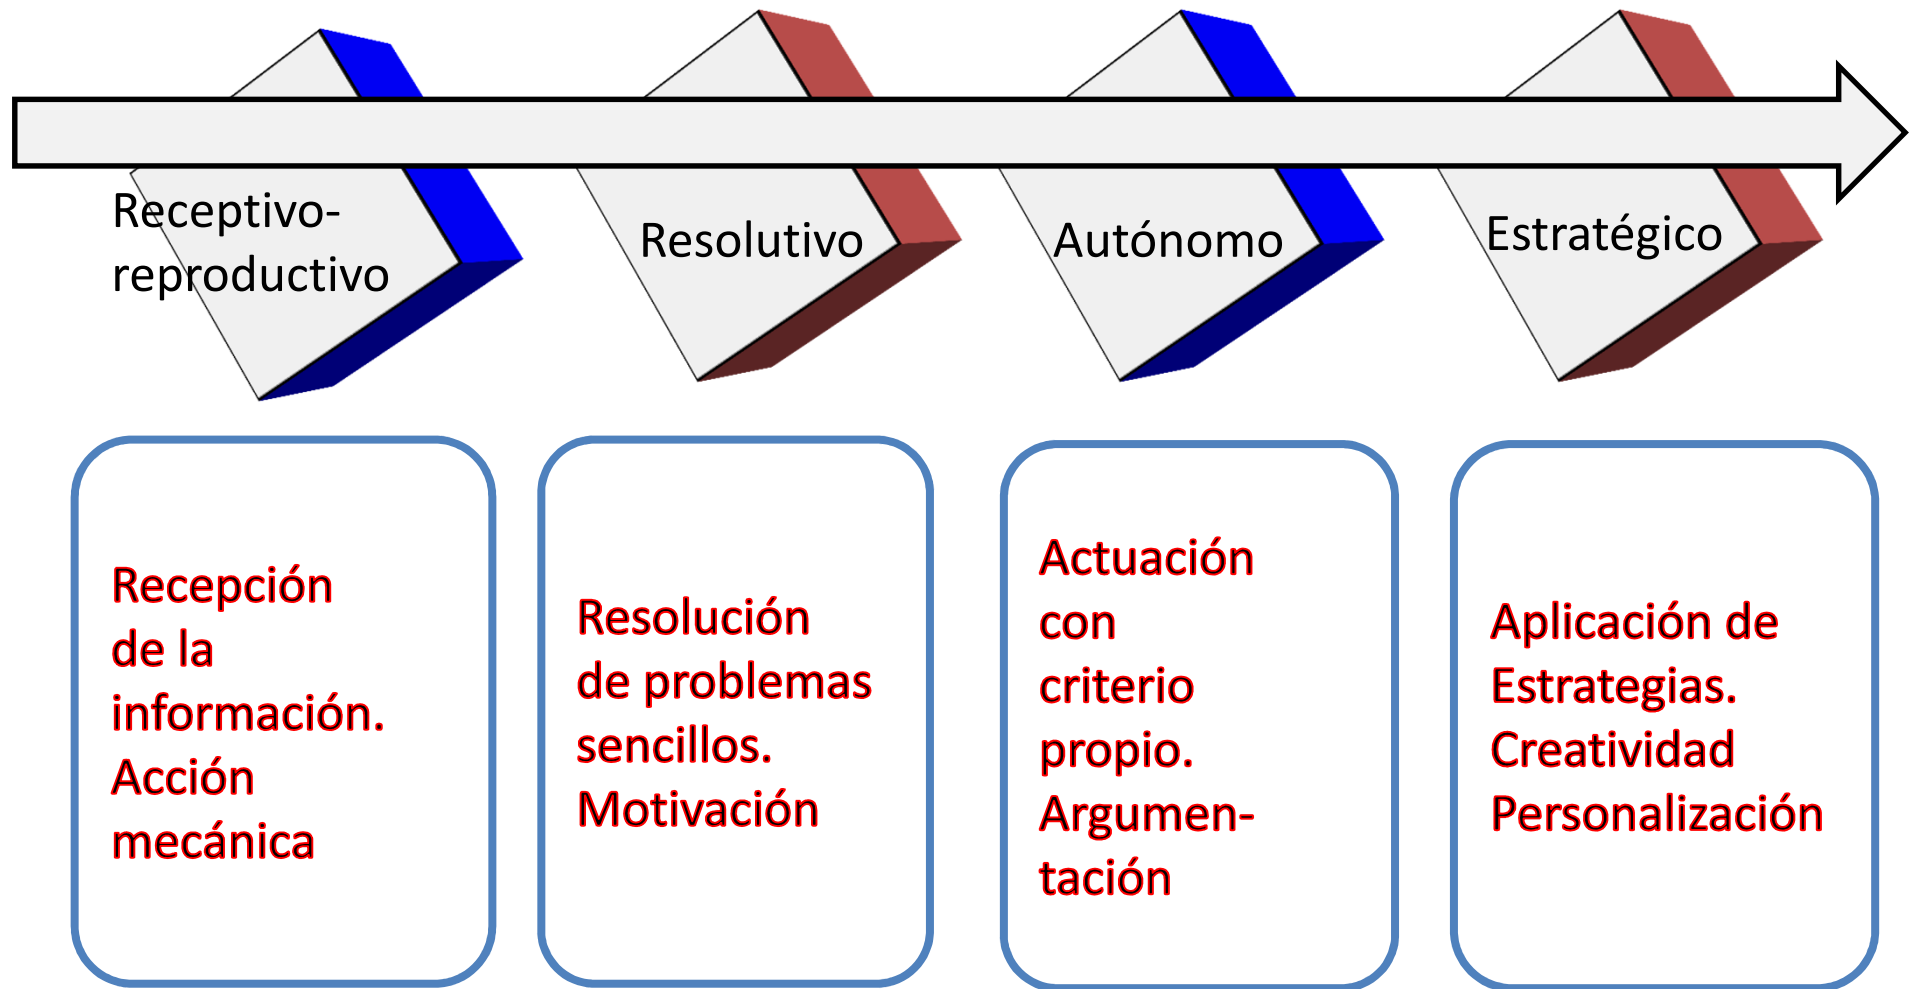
Receptivo-reproductivo

Resolutivo

Autónomo

Estratégico

Recepción de la información. Acción mecánica

Resolución de problemas sencillos. Motivación

Actuación con criterio propio. Argumentación

Aplicación de Estrategias. Creatividad Personalización